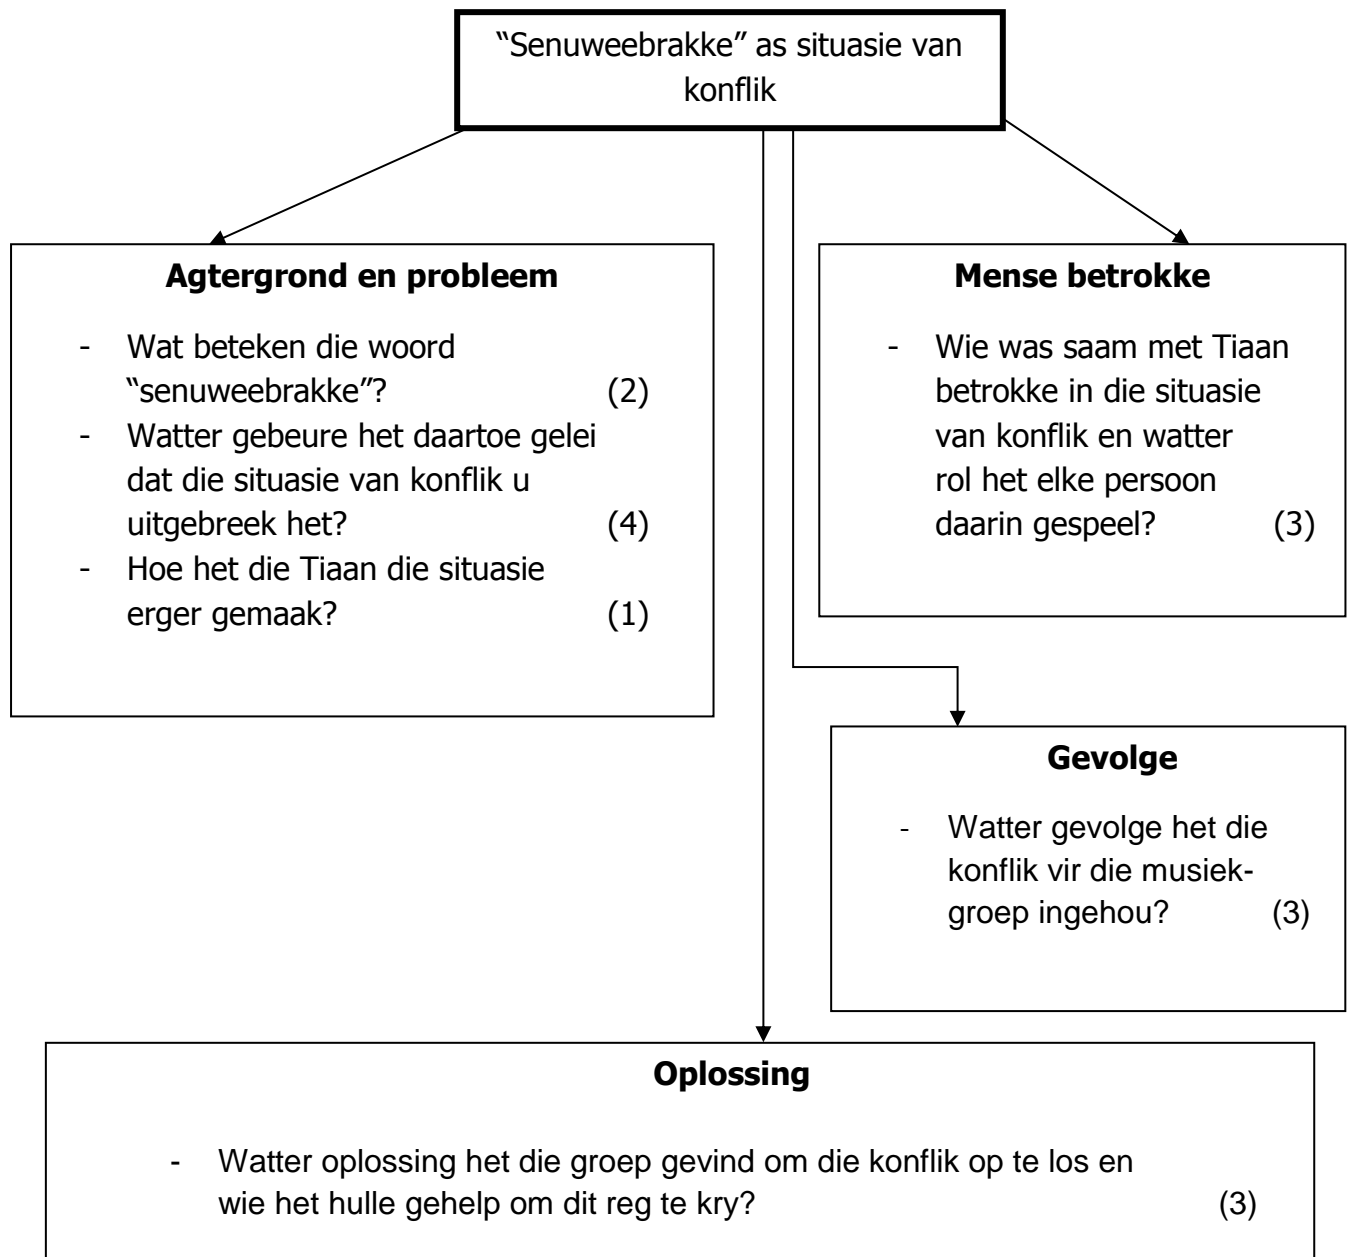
"Senuweebrakke" as situasie van konflik

**Agtergrond en probleem**

- Wat beteken die woord "senuweebrakke"? (2)
- Watter gebeure het daartoe gelei dat die situasie van konflik u uitgebreek het? (4)
- Hoe het die Tiaan die situasie erger gemaak? (1)

**Mense betrokke**

- Wie was saam met Tiaan betrokke in die situasie van konflik en watter rol het elke persoon daarin gespeel? (3)

**Gevolge**

- Watter gevolge het die konflik vir die musiekgroep ingehou? (3)

**Oplossing**

- Watter oplossing het die groep gevind om die konflik op te los en wie het hulle gehelp om dit reg te kry? (3)